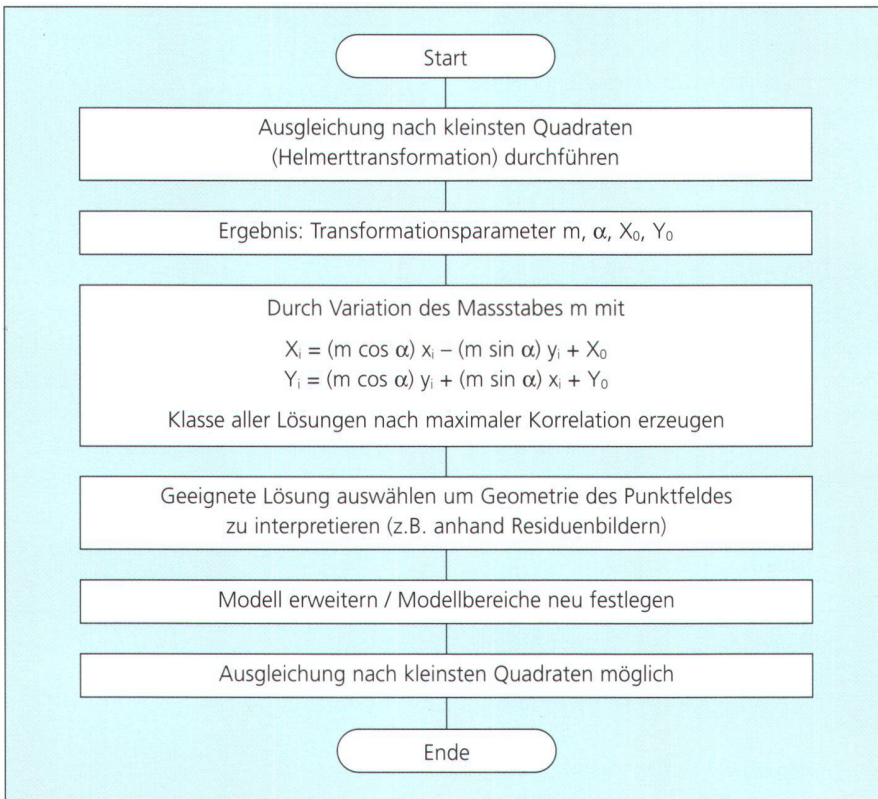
Start

Ausgleichung nach kleinsten Quadraten (Helmerttransformation) durchführen

Ergebnis: Transformationsparameter m, $\alpha$, $X_0$, $Y_0$

Durch Variation des Massstabes m mit

$X_i = (m \cos \alpha)\, x_i - (m \sin \alpha)\, y_i + X_0$
$Y_i = (m \cos \alpha)\, y_i + (m \sin \alpha)\, x_i + Y_0$

Klasse aller Lösungen nach maximaler Korrelation erzeugen

Geeignete Lösung auswählen um Geometrie des Punktfeldes zu interpretieren (z.B. anhand Residuenbildern)

Modell erweitern / Modellbereiche neu festlegen

Ausgleichung nach kleinsten Quadraten möglich

Ende